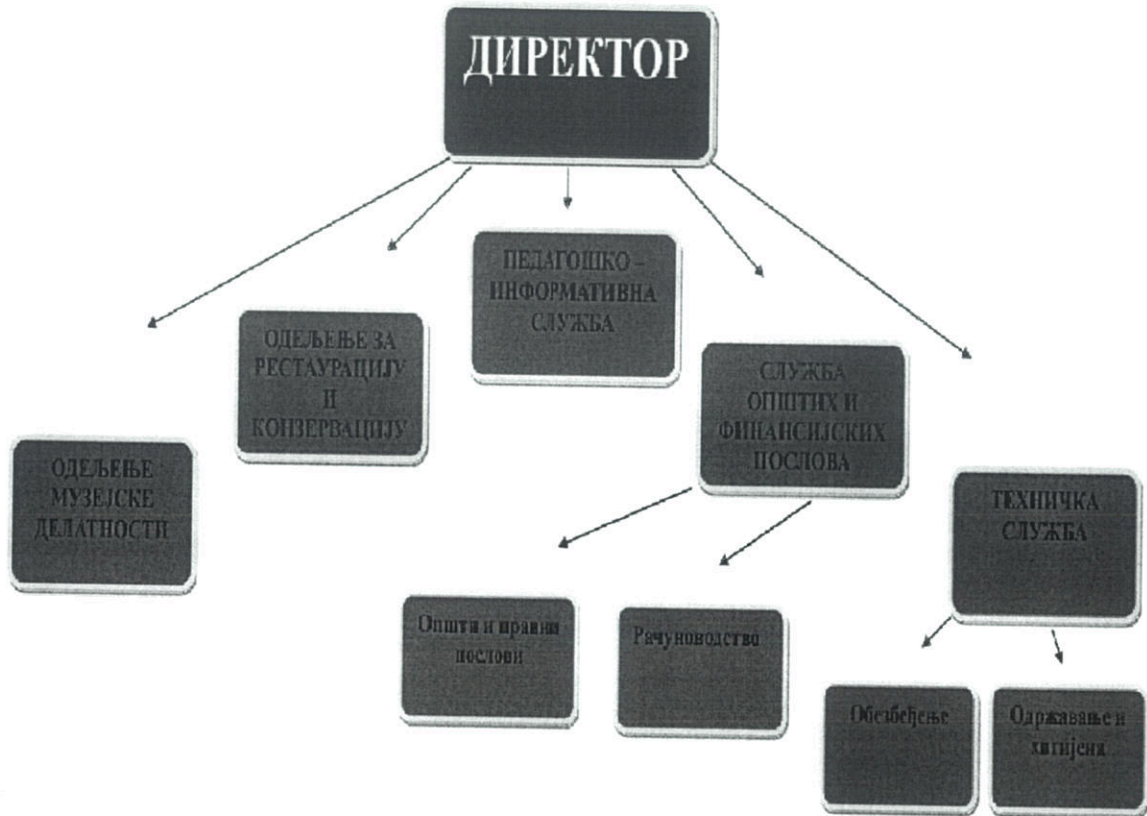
ДИРЕКТОР

ОДЕЉЕЊЕ МУЗЕЈСКЕ ДЕЛАТНОСТИ

ОДЕЉЕЊЕ ЗА РЕСТАУРАЦИЈУ И КОНЗЕРВАЦИЈУ

ПЕДАГОШКО – ИНФОРМАТИВНА СЛУЖБА

СЛУЖБА ОПШТИХ И ФИНАНСИЈСКИХ ПОСЛОВА

ТЕХНИЧКА СЛУЖБА

Општи и правни послови

Рачуноводство

Обезбеђење

Одржавање и хигијена